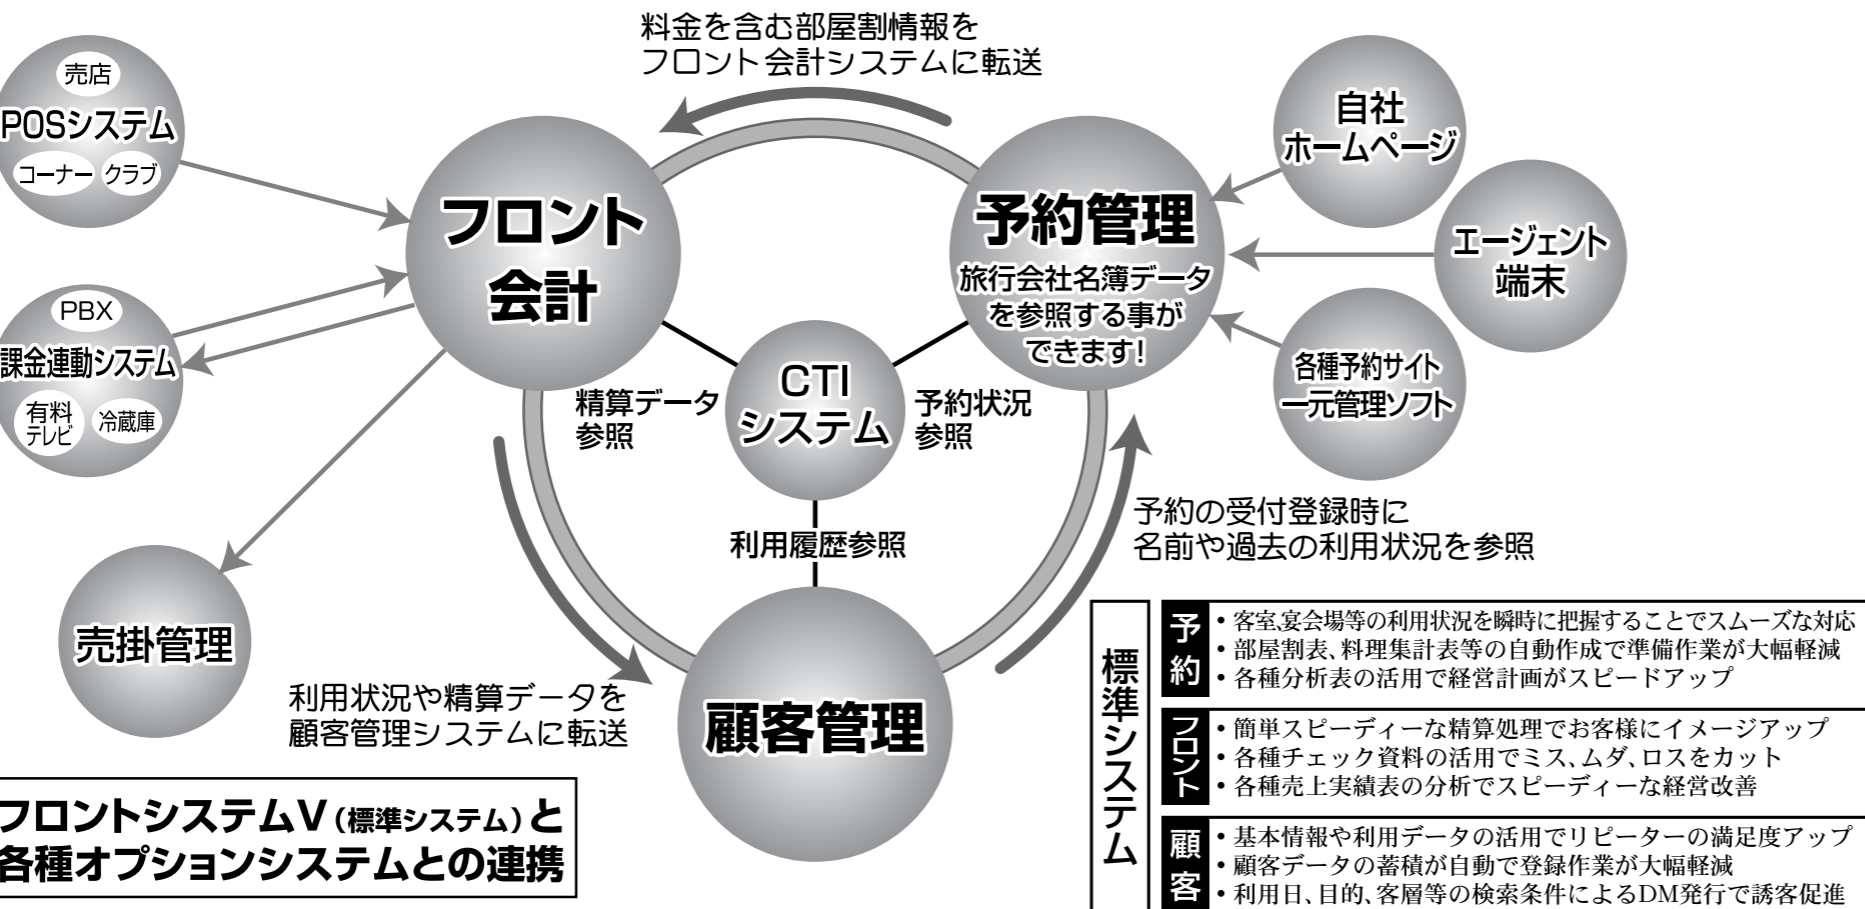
料金を含む部屋割情報を
フロント会計システムに転送

売店
POSシステム
コーナー クラブ

フロント
会計

自社
ホームページ

予約管理
旅行会社名簿データを参照する事ができます!

エージェント
端末

PBX
課金連動システム
有料テレビ 冷蔵庫

CTI
システム

精算データ
参照

予約状況
参照

各種予約サイト
一元管理ソフト

予約の受付登録時に
名前や過去の利用状況を参照

利用履歴参照

売掛管理

利用状況や精算データを
顧客管理システムに転送

顧客管理

フロントシステムV(標準システム)と
各種オプションシステムとの連携

標準システム

予約
・客室,宴会場等の利用状況を瞬時に把握することでスムーズな対応
・部屋割表、料理集計表等の自動作成で準備作業が大幅軽減
・各種分析表の活用で経営計画がスピードアップ

フロント
・簡単スピーディーな精算処理でお客様にイメージアップ
・各種チェック資料の活用でミス、ムダ、ロスをカット
・各種売上実績表の分析でスピーディーな経営改善

顧客
・基本情報や利用データの活用でリピーターの満足度アップ
・顧客データの蓄積が自動で登録作業が大幅軽減
・利用日、目的、客層等の検索条件によるDM発行で誘客促進